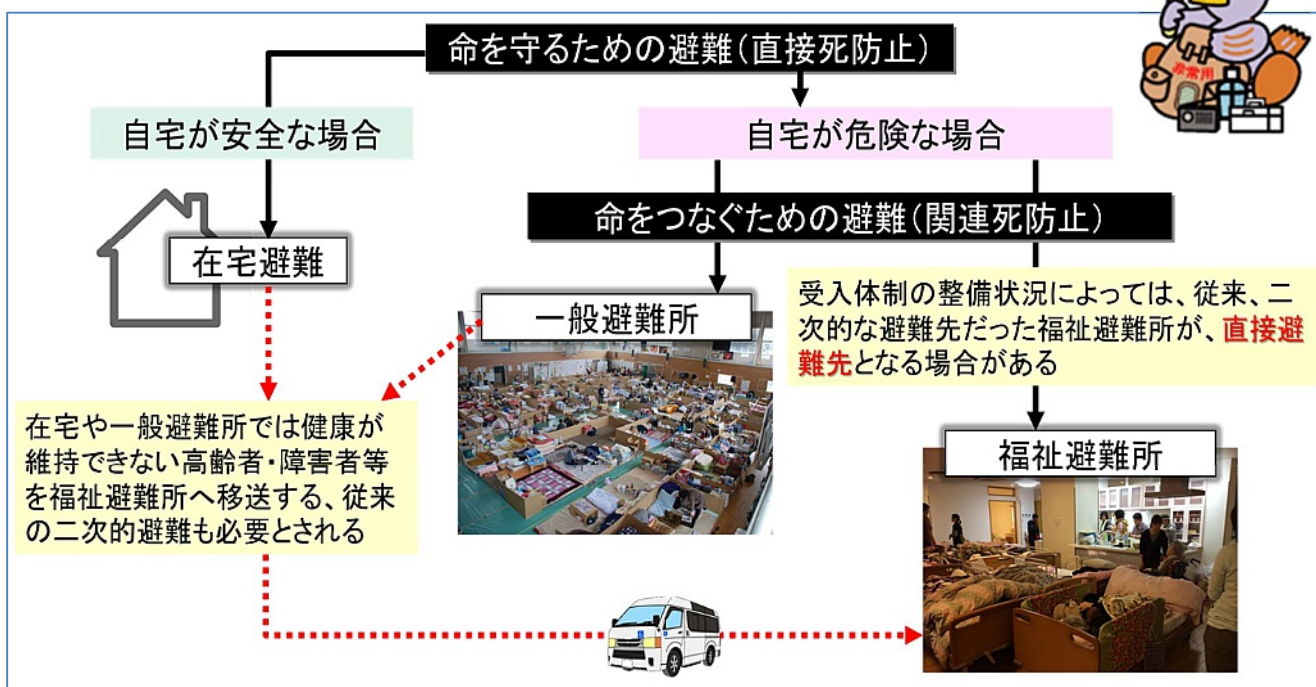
命を守るための避難（直接死防止）

自宅が安全な場合

自宅が危険な場合

命をつなぐための避難（関連死防止）

在宅避難

一般避難所

受入体制の整備状況によっては、従来、二次的な避難先だった福祉避難所が、直接避難先となる場合がある

在宅や一般避難所では健康が維持できない高齢者・障害者等を福祉避難所へ移送する、従来の二次的避難も必要とされる

福祉避難所

非常用